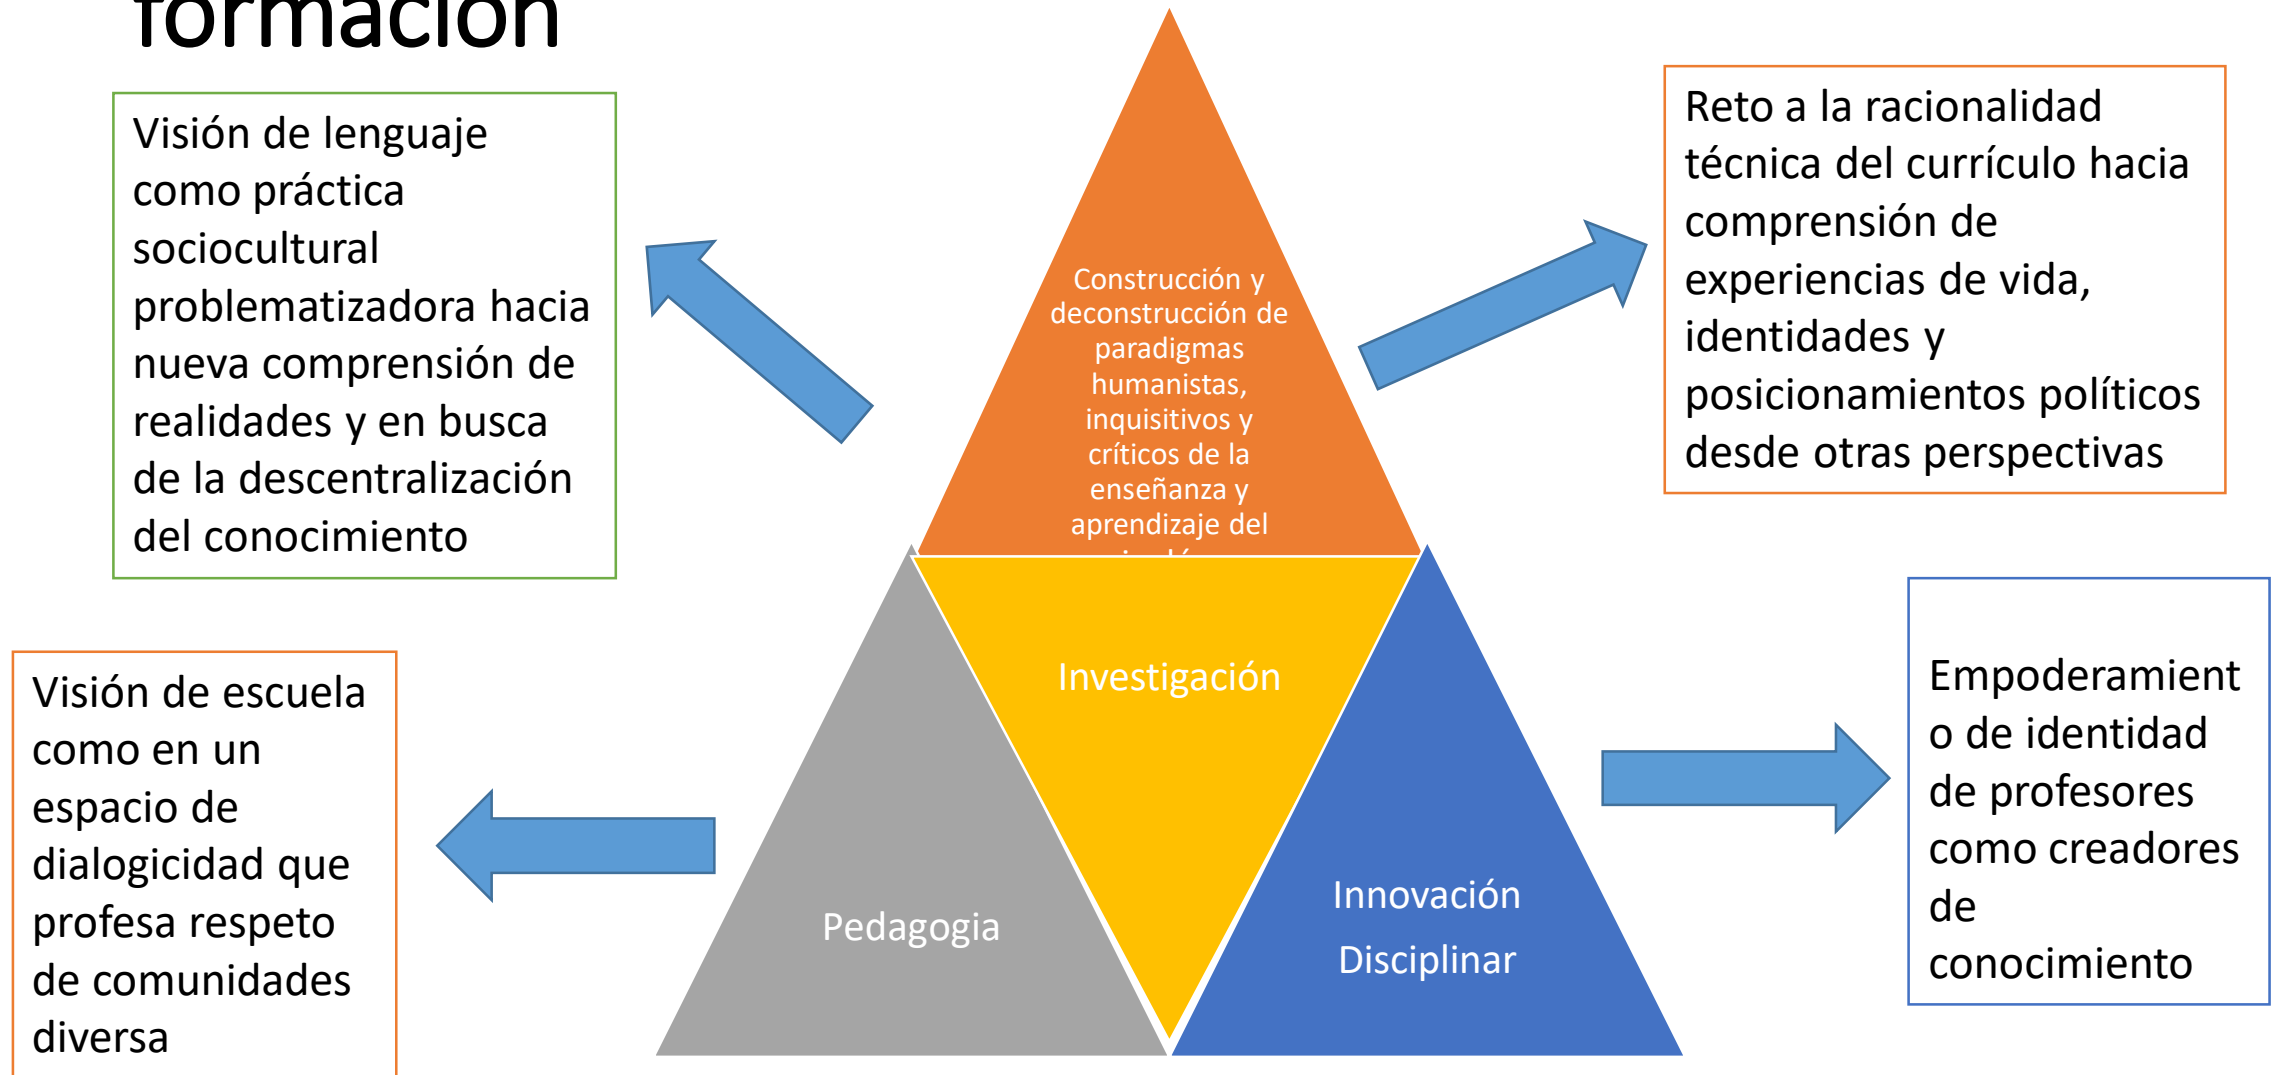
formación

Visión de lenguaje como práctica sociocultural problematizadora hacia nueva comprensión de realidades y en busca de la descentralización del conocimiento

Construcción y deconstrucción de paradigmas humanistas, inquisitivos y críticos de la enseñanza y aprendizaje del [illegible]

Reto a la racionalidad técnica del currículo hacia comprensión de experiencias de vida, identidades y posicionamientos políticos desde otras perspectivas

Investigación

Visión de escuela como en un espacio de dialogicidad que profesa respeto de comunidades diversa

Pedagogia

Innovación Disciplinar

Empoderamiento de identidad de profesores como creadores de conocimiento